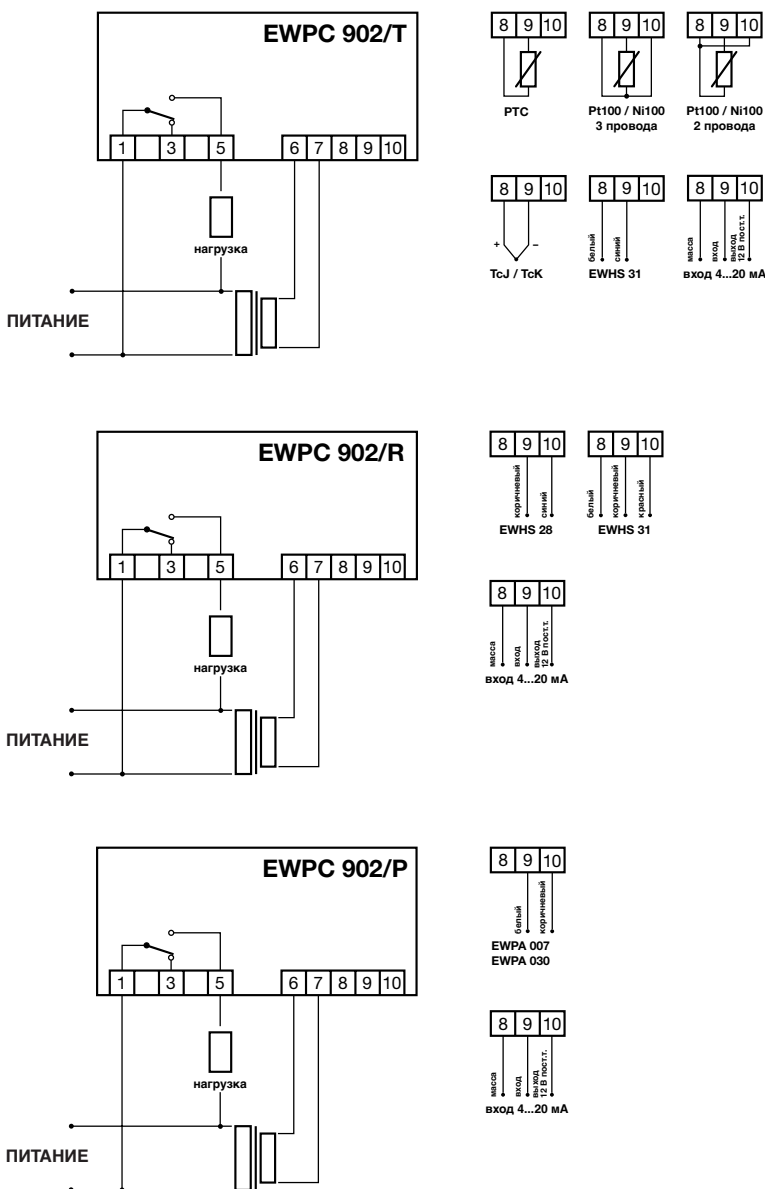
EWPC 902/T

1 3 5 6 7 8 9 10

нагрузка

ПИТАНИЕ

8 9 10
PTC

8 9 10
Pt100 / Ni100
3 провода

8 9 10
Pt100 / Ni100
2 провода

8 9 10
+ –
TcJ / TcK

8 9 10
белый синий
EWHS 31

8 9 10
масса вход выход 12 В пост.т.
вход 4...20 мА

EWPC 902/R

1 3 5 6 7 8 9 10

нагрузка

ПИТАНИЕ

8 9 10
коричневый синий
EWHS 28

8 9 10
белый коричневый красный
EWHS 31

8 9 10
масса вход выход 12 В пост.т.
вход 4...20 мА

EWPC 902/P

1 3 5 6 7 8 9 10

нагрузка

ПИТАНИЕ

8 9 10
белый коричневый
EWPA 007
EWPA 030

8 9 10
масса вход выход 12 В пост.т.
вход 4...20 мА